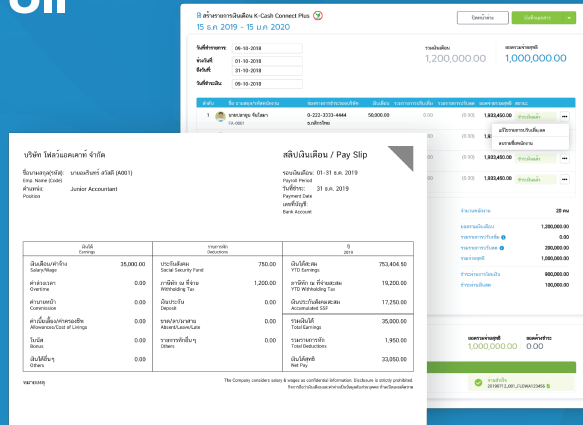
สร้างรายการเงินเดือน K-Cash Connect Plus
15 ธ.ค. 2019 – 15 ม.ค. 2020

ปิดหน้าต่าง
บันทึกและส่ง

วันที่ทำรายการ 06-10-2018
ช่วงวันที่ 01-10-2018
ถึงวันที่ 31-10-2018
วันที่จ่ายเงิน 09-10-2018

รวมเงินเดือน 1,200,000.00
ยอดรวมจ่ายสุทธิ 1,000,000.00

ลำดับ | ชื่อ นามสกุล/รหัสพนักงาน | ยอดโอนเงินเดือน | เงินเดือน | รายการเงินเพิ่ม | รายการเงินหัก | ยอดจ่ายสุทธิ | สถานะ

1 นายสมบุญ จันโสภา FX-0001 0-222-3333-4444 ธ.กสิกรไทย 50,000.00 0.00 (0.00) 1,833,450.00 ว่ารอเงินดือน

แก้ไขรายการเงินเดือน
ลบรายชื่อพนักงาน

บริษัท โฟลว์แอคเคาท์ จำกัด
ชื่อ-นามสกุล(รหัส) นายมงคันทร์ สวัสดี (A001)
Emp. Name (Code)
ตำแหน่ง Junior Accountant
Position

สลิปเงินเดือน / Pay Slip
รอบเงินเดือน 01-31 ธ.ค. 2019
Payroll Period
วันที่จ่าย 31 ธ.ค. 2019
Payment Date
เลขที่บัญชี
Bank Account

| เงินได้ Earnings | | รายการหัก Deductions | | ปี 2019 | |
|---|---|---|---|---|---|
| เงินเดือน/ค่าจ้าง Salary/Wage | 35,000.00 | ประกันสังคม Social Security Fund | 750.00 | เงินได้สะสม YTD Earnings | 753,404.50 |
| ค่าล่วงเวลา Overtime | 0.00 | ภาษีหัก ณ ที่จ่าย Withholding Tax | 1,200.00 | ภาษีหัก ณ ที่จ่ายสะสม YTD Withholding Tax | 19,200.00 |
| ค่านายหน้า Commission | 0.00 | เงินประกัน Deposit | 0.00 | เงินประกันสังคมสะสม Accumulated SSF | 17,250.00 |
| ค่าเบี้ยเลี้ยง/ค่าครองชีพ Allowances/Cost of Livings | 0.00 | ขาด/ลา/มาสาย Absent/Leave/Late | 0.00 | รวมเงินได้ Total Earnings | 35,000.00 |
| โบนัส Bonus | 0.00 | รายการหักอื่นๆ Others | 0.00 | รวมรายการหัก Total Deductions | 1,950.00 |
| เงินได้อื่นๆ Others | 0.00 | | | เงินได้สุทธิ Net Pay | 33,050.00 |

หมายเหตุ
The Company considers salary & wages as confidential information. Disclosure is strictly prohibited.

20 คน
1,200,000.00
0.00
0.00
1,000,000.00
900,000.00
100,000.00

ยอดรวมจ่ายสุทธิ 1,000,000.00
ยอดค่าธรรม 0.00
2019071_0001_FLOWA123456